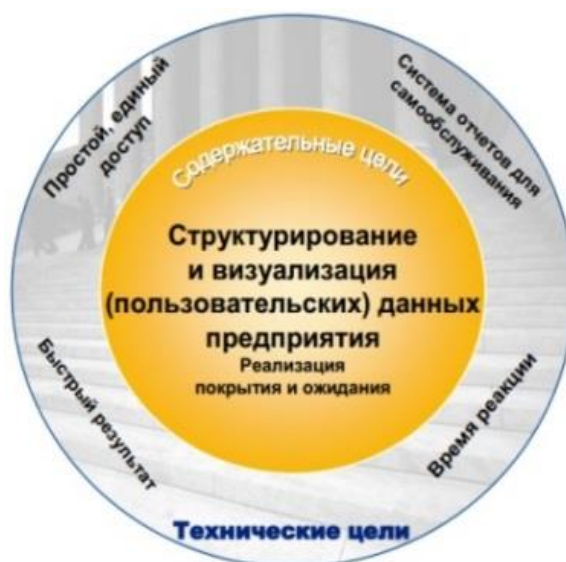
Простой, единый доступ

Система отчетов для самообслуживания

Содержательные цели

Структурирование и визуализация (пользовательских) данных предприятия
Реализация покрытия и ожидания

Быстрый результат

Время реакции

Технические цели